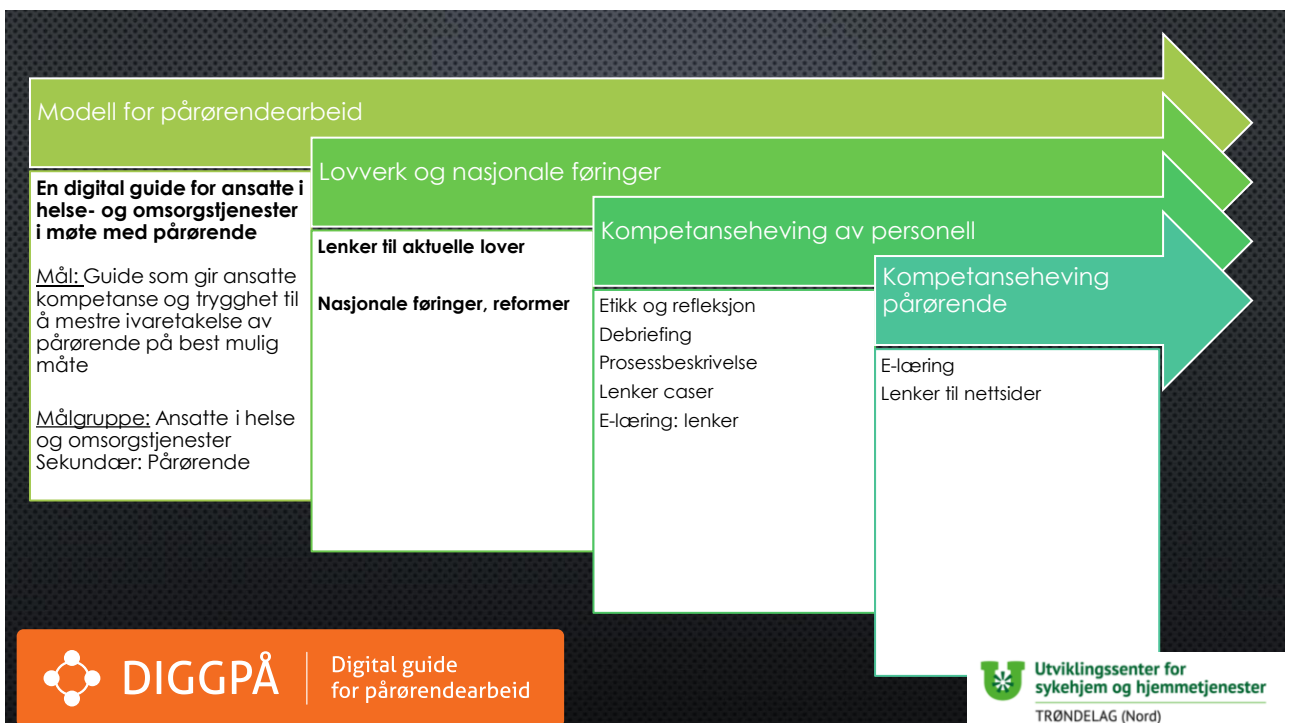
Modell for pårørendearbeid

En digital guide for ansatte i helse- og omsorgstjenester i møte med pårørende

Mål: Guide som gir ansatte kompetanse og trygghet til å mestre ivaretakelse av pårørende på best mulig måte

Målgruppe: Ansatte i helse og omsorgstjenester
Sekundær: Pårørende

Lovverk og nasjonale føringer

Lenker til aktuelle lover

Nasjonale føringer, reformer

Kompetanseheving av personell

Etikk og refleksjon
Debriefing
Prosessbeskrivelse
Lenker caser
E-læring: lenker

Kompetanseheving pårørende

E-læring
Lenker til nettsider

DIGGPÅ | Digital guide for pårørendearbeid

Utviklingssenter for sykehjem og hjemmetjenester
TRØNDELAG (Nord)